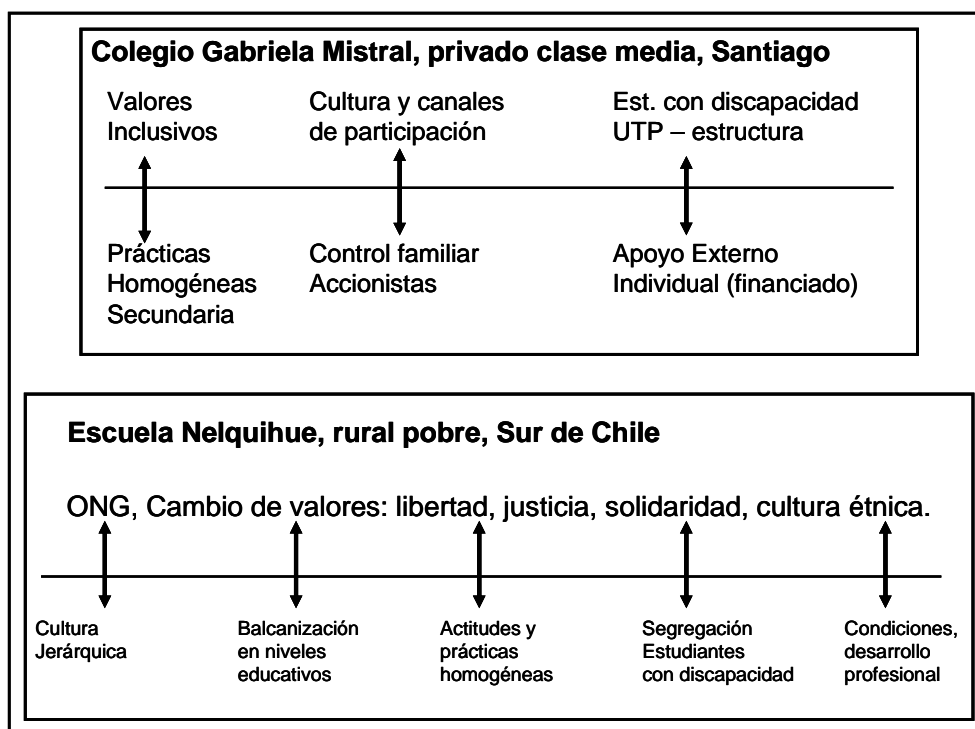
Colegio Gabriela Mistral, privado clase media, Santiago

Valores Inclusivos

Cultura y canales de participación

Est. con discapacidad UTP – estructura

Prácticas Homogéneas Secundaria

Control familiar Accionistas

Apoyo Externo Individual (financiado)

Escuela Nelquihue, rural pobre, Sur de Chile

ONG, Cambio de valores: libertad, justicia, solidaridad, cultura étnica.

Cultura Jerárquica

Balcanización en niveles educativos

Actitudes y prácticas homogéneas

Segregación Estudiantes con discapacidad

Condiciones, desarrollo profesional